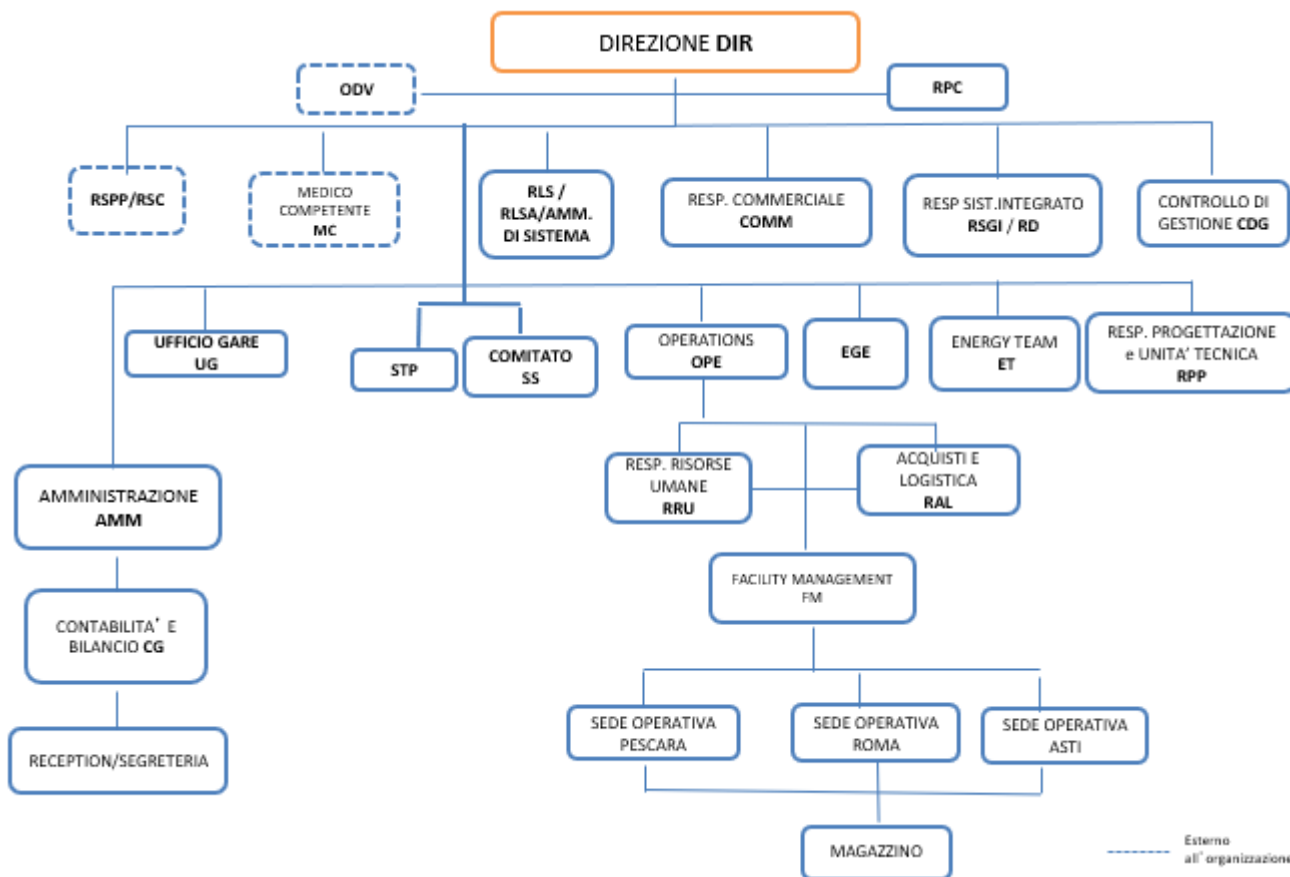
DIREZIONE DIR

ODV

RPC

RSPP/RSC

MEDICO COMPETENTE MC

RLS / RLSA/AMM. DI SISTEMA

RESP. COMMERCIALE COMM

RESP SIST.INTEGRATO RSGI / RD

CONTROLLO DI GESTIONE CDG

UFFICIO GARE UG

STP

COMITATO SS

OPERATIONS OPE

EGE

ENERGY TEAM ET

RESP. PROGETTAZIONE e UNITA' TECNICA RPP

AMMINISTRAZIONE AMM

RESP. RISORSE UMANE RRU

ACQUISTI E LOGISTICA RAL

FACILITY MANAGEMENT FM

CONTABILITA' E BILANCIO CG

RECEPTION/SEGRETERIA

SEDE OPERATIVA PESCARA

SEDE OPERATIVA ROMA

SEDE OPERATIVA ASTI

MAGAZZINO

Esterno all'organizzazione